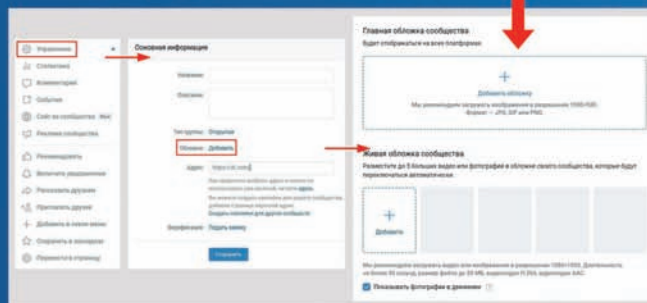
Управление
Статистика
Комментарии
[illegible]
Сайт из сообщества
Реклама сообщества
Рекомендовать
Включить уведомления
Рассказать друзьям
Пригласить друзей
Добавить в левое меню
Сохранить в закладках
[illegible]

Основная информация
Название
Описание
Тип группы Открытая
Обложка Добавить
Адрес https://vk.com/
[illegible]
Верификация Подать заявку
Сохранить

Главная обложка сообщества
Будет отображаться на всех платформах
+
Добавить обложку
Мы рекомендуем загружать изображение в разрешении 1590×530.
Формат — JPG, GIF или PNG.

Живая обложка сообщества
Разместите до 5 больших видео или фотографий в обложке своего сообщества, которые будут переключаться автоматически.
+
Добавить
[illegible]
Показывать фотографии в движении